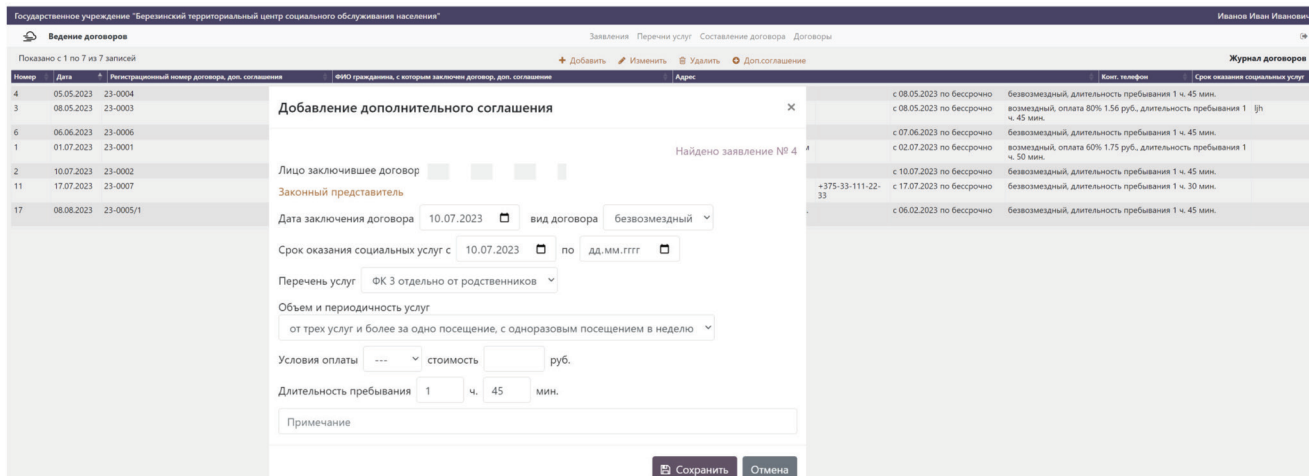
Государственное учреждение "Березинский территориальный центр социального обслуживания населения"

Иванов Иван Иванович

Ведение договоров

Заявления Перечни услуг Составление договора Договоры

Показано с 1 по 7 из 7 записей

+ Добавить Изменить Удалить Доп.соглашение

Журнал договоров

| Номер | Дата | Регистрационный номер договора, доп. соглашения | ФИО гражданина, с которым заключен договор, доп. соглашение | Адрес | Конт. телефон | | Срок оказания социальных услуг |
|---|---|---|---|---|---|---|---|
| 4 | 05.05.2023 | 23-0004 | | | | с 08.05.2023 по бессрочно | безвозмездный, длительность пребывания 1 ч. 45 мин. |
| 3 | 08.05.2023 | 23-0003 | | | | с 08.05.2023 по бессрочно | возмездный, оплата 80% 1.56 руб., длительность пребывания 1 ч. 45 мин. ljh |
| 6 | 06.06.2023 | 23-0006 | | | | с 07.06.2023 по бессрочно | безвозмездный, длительность пребывания 1 ч. 45 мин. |
| 1 | 01.07.2023 | 23-0001 | | | | с 02.07.2023 по бессрочно | возмездный, оплата 60% 1.75 руб., длительность пребывания 1 ч. 50 мин. |
| 2 | 10.07.2023 | 23-0002 | | | | с 10.07.2023 по бессрочно | безвозмездный, длительность пребывания 1 ч. 45 мин. |
| 11 | 17.07.2023 | 23-0007 | | | +375-33-111-22-33 | с 17.07.2023 по бессрочно | безвозмездный, длительность пребывания 1 ч. 30 мин. |
| 17 | 08.08.2023 | 23-0005/1 | | | | с 06.02.2023 по бессрочно | безвозмездный, длительность пребывания 1 ч. 45 мин. |

Добавление дополнительного соглашения ×

Найдено заявление № 4

Лицо заключившее договор

Законный представитель

Дата заключения договора 10.07.2023 вид договора безвозмездный

Срок оказания социальных услуг с 10.07.2023 по дд.мм.гггг

Перечень услуг ФК 3 отдельно от родственников

Объем и периодичность услуг

от трех услуг и более за одно посещение, с одноразовым посещением в неделю

Условия оплаты --- стоимость руб.

Длительность пребывания 1 ч. 45 мин.

Примечание

Сохранить Отмена